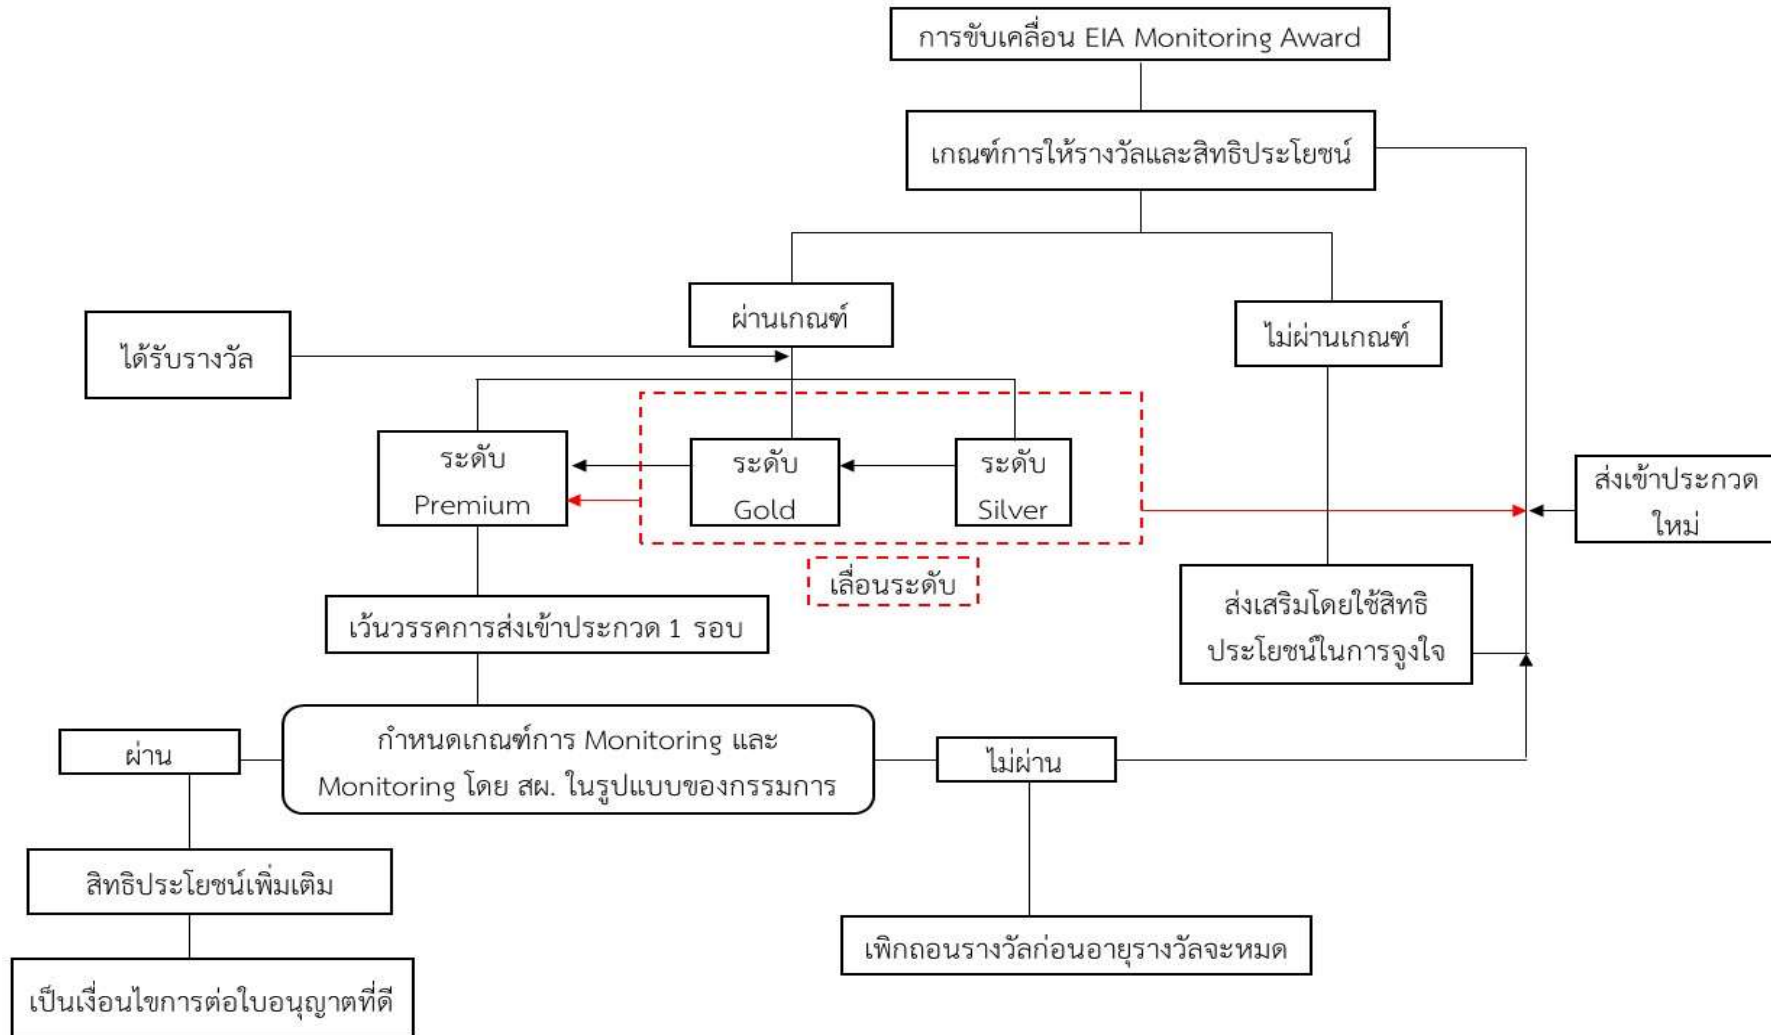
การขับเคลื่อน EIA Monitoring Award

เกณฑ์การให้รางวัลและสิทธิประโยชน์

ผ่านเกณฑ์

ไม่ผ่านเกณฑ์

ได้รับรางวัล

ระดับ Premium

ระดับ Gold

ระดับ Silver

เลื่อนระดับ

ส่งเข้าประกวดใหม่

ส่งเสริมโดยใช้สิทธิประโยชน์ในการจูงใจ

เว้นวรรคการส่งเข้าประกวด 1 รอบ

ผ่าน

กำหนดเกณฑ์การ Monitoring และ Monitoring โดย สผ. ในรูปแบบของกรรมการ

ไม่ผ่าน

สิทธิประโยชน์เพิ่มเติม

เพิกถอนรางวัลก่อนอายุรางวัลจะหมด

เป็นเงื่อนไขการต่อใบอนุญาตที่ดี